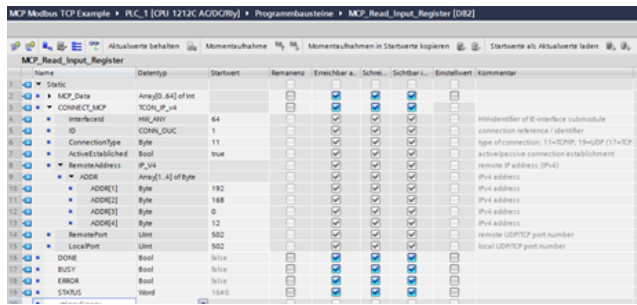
MCP Modbus TCP Example ▸ PLC_1 [CPU 1212C AC/DC/Rly] ▸ Programmbausteine ▸ MCP_Read_Input_Register [DB2]

Aktualwerte behalten | Momentaufnahme | Momentaufnahmen in Startwerte kopieren | Startwerte als Aktualwerte laden

MCP_Read_Input_Register

| | Name | Datentyp | Startwert | Remanenz | Erreichbar a... | Schrei... | Sichtbar i... | Einstellwert | Kommentar |
|---|---|---|---|---|---|---|---|---|---|
| 1 | ▼ Static | | | | | | | | |
| 2 | ▸ MCP_Data | Array[0..64] of Int | | | | | | | |
| 3 | ▼ CONNECT_MCP | TCON_IP_v4 | | | | | | | |
| 4 | InterfaceId | HW_ANY | 64 | | | | | | HW-identifier of IE-interface submodule |
| 5 | ID | CONN_OUC | 1 | | | | | | connection reference / identifier |
| 6 | ConnectionType | Byte | 11 | | | | | | type of connection: 11=TCP/IP, 19=UDP (17=TCP |
| 7 | ActiveEstablished | Bool | true | | | | | | active/passive connection establishment |
| 8 | ▼ RemoteAddress | IP_V4 | | | | | | | remote IP address (IPv4) |
| 9 | ▼ ADDR | Array[1..4] of Byte | | | | | | | IPv4 address |
| 10 | ADDR[1] | Byte | 192 | | | | | | IPv4 address |
| 11 | ADDR[2] | Byte | 168 | | | | | | IPv4 address |
| 12 | ADDR[3] | Byte | 0 | | | | | | IPv4 address |
| 13 | ADDR[4] | Byte | 12 | | | | | | IPv4 address |
| 14 | RemotePort | UInt | 502 | | | | | | remote UDP/TCP port number |
| 15 | LocalPort | UInt | 502 | | | | | | local UDP/TCP port number |
| 16 | DONE | Bool | false | | | | | | |
| 17 | BUSY | Bool | false | | | | | | |
| 18 | ERROR | Bool | false | | | | | | |
| 19 | STATUS | Word | 16#0 | | | | | | |
| 20 | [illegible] | | | | | | | | |